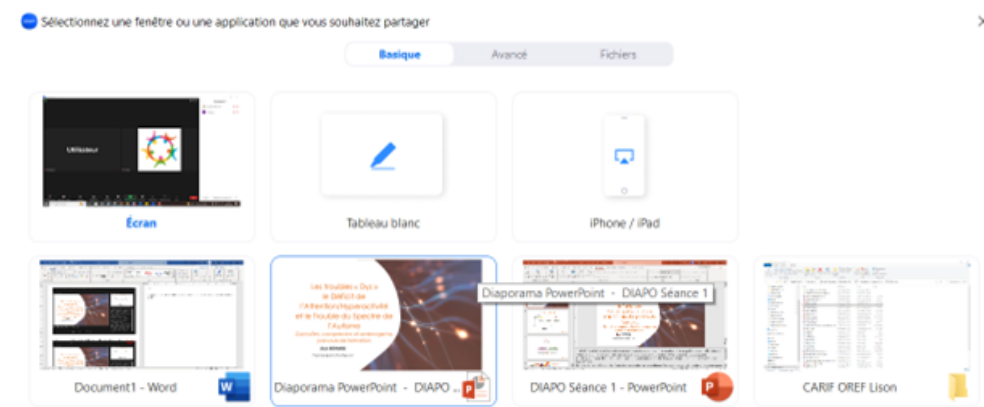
Sélectionnez une fenêtre ou une application que vous souhaitez partager

Basique

Avancé

Fichiers

Utilisateur

Écran

Tableau blanc

iPhone / iPad

Les troubles « Dys », le Déficit de l'Attention/Hyperactivité et le Trouble du Spectre de l'Autisme

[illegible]

Diaporama PowerPoint - DIAPO Séance 1

Document1 - Word

Diaporama PowerPoint - DIAPO ...

DIAPO Séance 1 - PowerPoint

CARIF OREF Lison